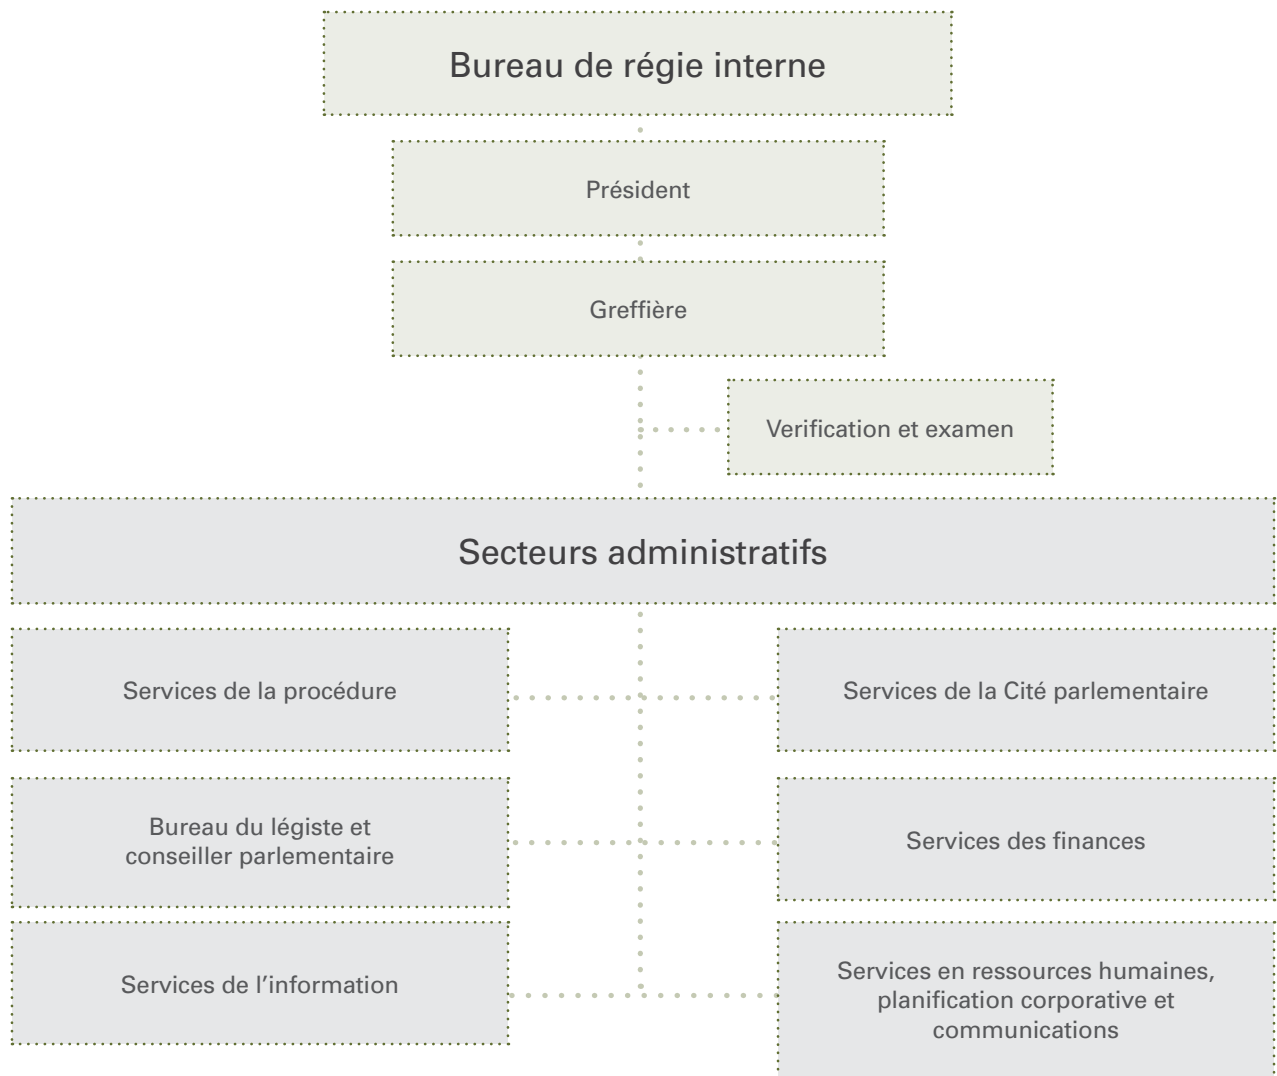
Bureau de régie interne

Président

Greffière

Verification et examen

Secteurs administratifs

Services de la procédure

Services de la Cité parlementaire

Bureau du légiste et conseiller parlementaire

Services des finances

Services de l'information

Services en ressources humaines, planification corporative et communications